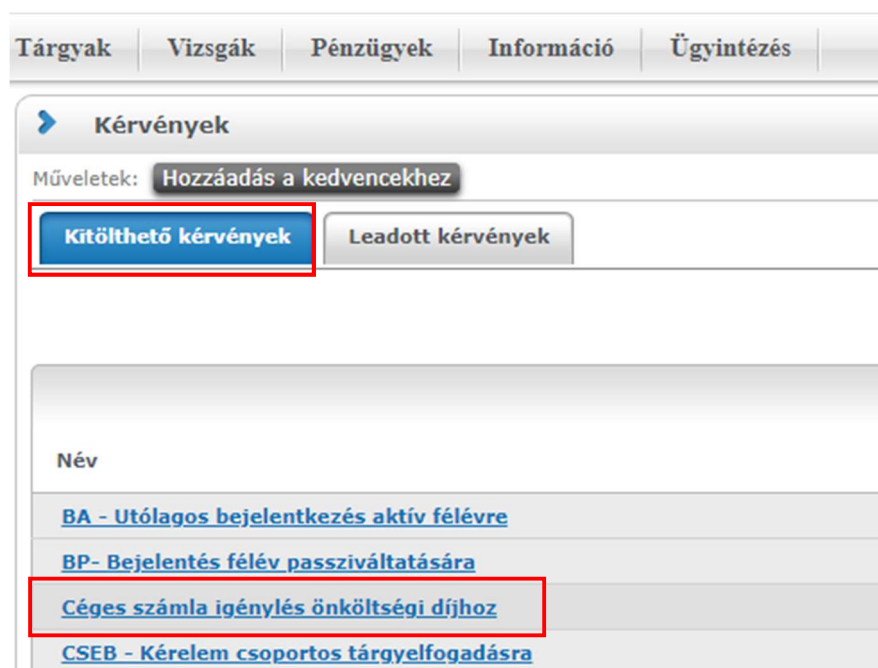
Tárgyak | Vizsgák | Pénzügyek | Információ | Ügyintézés

Kérvények

Műveletek: Hozzáadás a kedvencekhez

Kitölthető kérvények | Leadott kérvények

Név

BA - Utólagos bejelentkezés aktív félévre

BP- Bejelentés félév passziváltatására

Céges számla igénylés önköltségi díjhoz

CSEB - Kérelem csoportos tárgyelfogadásra